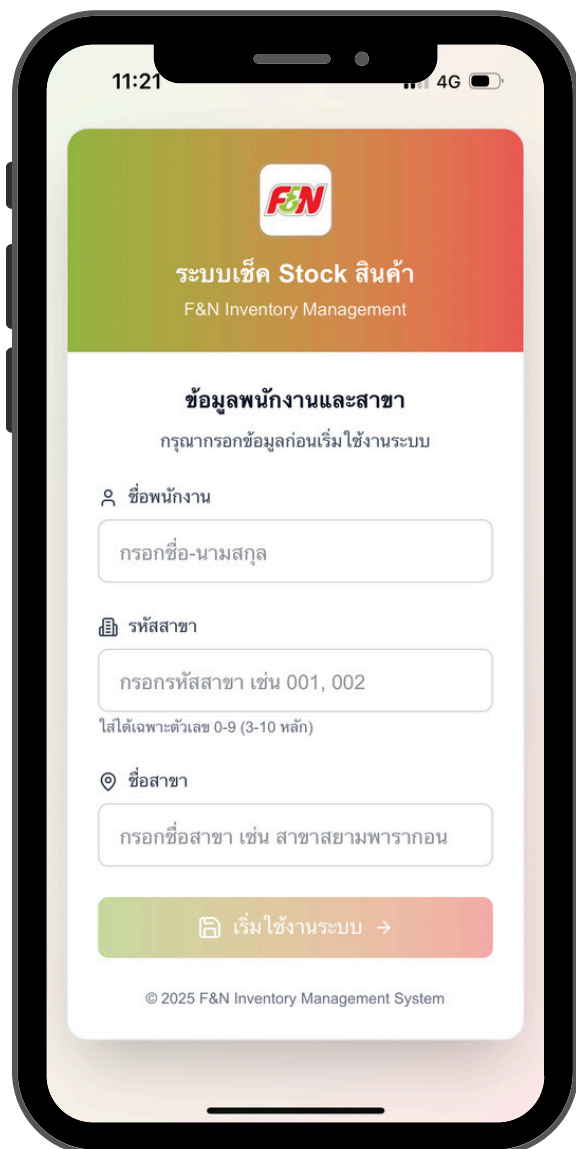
11:21

4G

F&N

ระบบเช็ค Stock สินค้า

F&N Inventory Management

ข้อมูลพนักงานและสาขา

กรุณากรอกข้อมูลก่อนเริ่มใช้งานระบบ

ชื่อพนักงาน

กรอกชื่อ-นามสกุล

รหัสสาขา

กรอกรหัสสาขา เช่น 001, 002

ใส่ได้เฉพาะตัวเลข 0-9 (3-10 หลัก)

ชื่อสาขา

กรอกชื่อสาขา เช่น สาขาสยามพารากอน

เริ่มใช้งานระบบ →

© 2025 F&N Inventory Management System